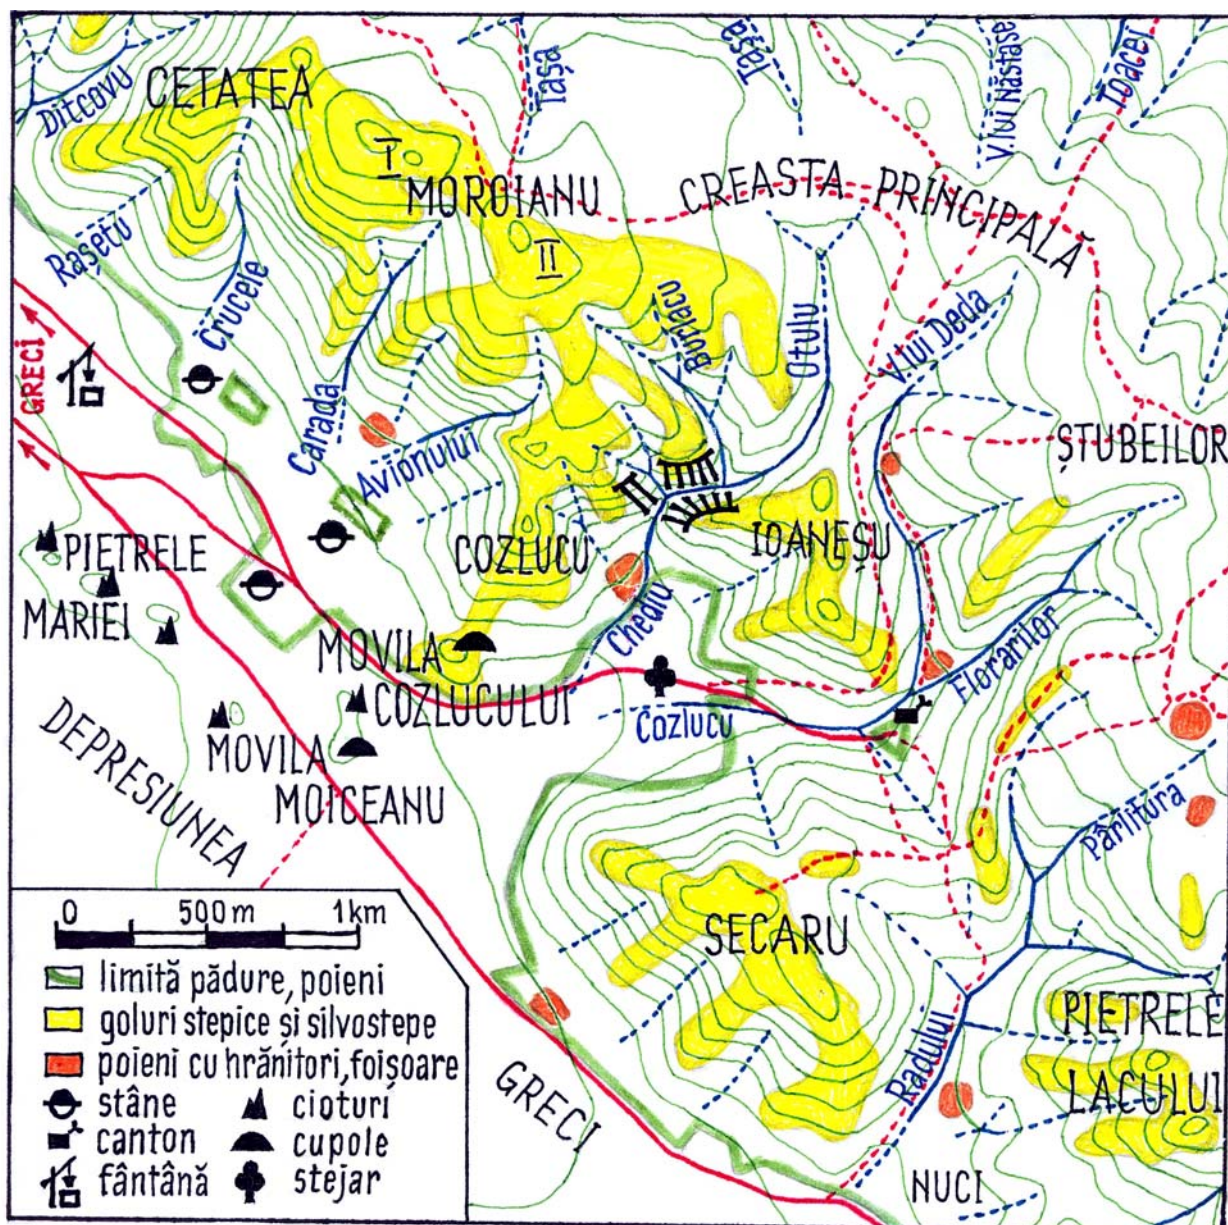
Ditcovu
CETATEA
Iașa
Iașa
V.lui Năstase
Toacei
I
MOROIANU
CREASTA PRINCIPALĂ
II
Rașetu
Crucele
Burlacu
Otulu
V.lui Deda
GRECI
Carada
Avionului
ȘTUBEILOR
PIETRELE
COZLUCU
IOANEȘU
MARIEI
Chediu
MOVILA
Florarilor
COZLUCULUI
Cozlucu
MOVILA
MOICEANU
DEPRESIUNEA
Părlitura
0 500 m 1 km
limită pădure, poieni
goluri stepice și silvostepe
poieni cu hrănitori, foișoare
stâne
cioturi
canton
cupole
fântână
stejar
SECARU
PIETRELE
LACULUI
Radului
GRECI
NUCI